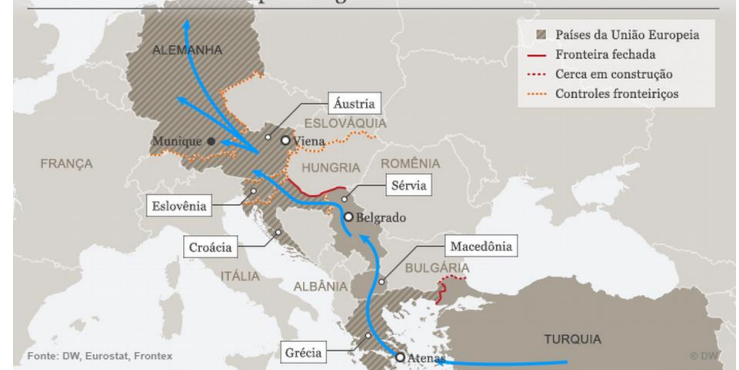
Países da União Europeia
Fronteira fechada
Cerca em construção
Controles fronteiriços

ALEMANHA
Áustria
ESLOVÁQUIA
Munique
Viena
FRANÇA
HUNGRIA
ROMÊNIA
Sérvia
Eslovênia
Belgrado
Croácia
Macedônia
ITÁLIA
BULGÁRIA
ALBÂNIA
TURQUIA
Grécia
Atenas
Fonte: DW, Eurostat, Frontex
© DW